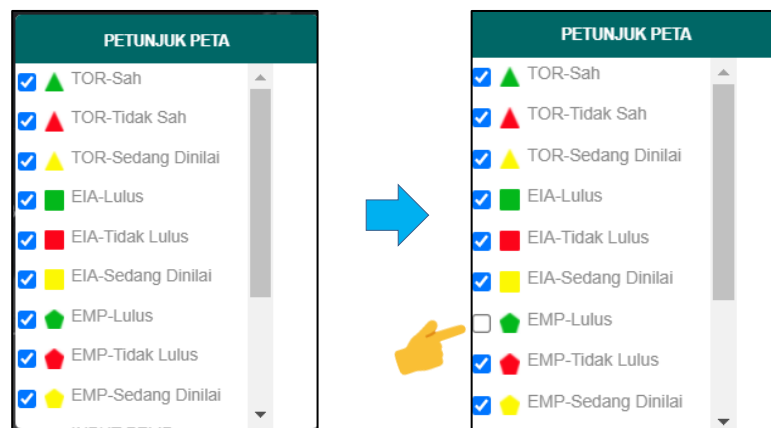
PETUNJUK PETA

TOR-Sah

TOR-Tidak Sah

TOR-Sedang Dinilai

EIA-Lulus

EIA-Tidak Lulus

EIA-Sedang Dinilai

EMP-Lulus

EMP-Tidak Lulus

EMP-Sedang Dinilai

PETUNJUK PETA

TOR-Sah

TOR-Tidak Sah

TOR-Sedang Dinilai

EIA-Lulus

EIA-Tidak Lulus

EIA-Sedang Dinilai

EMP-Lulus

EMP-Tidak Lulus

EMP-Sedang Dinilai